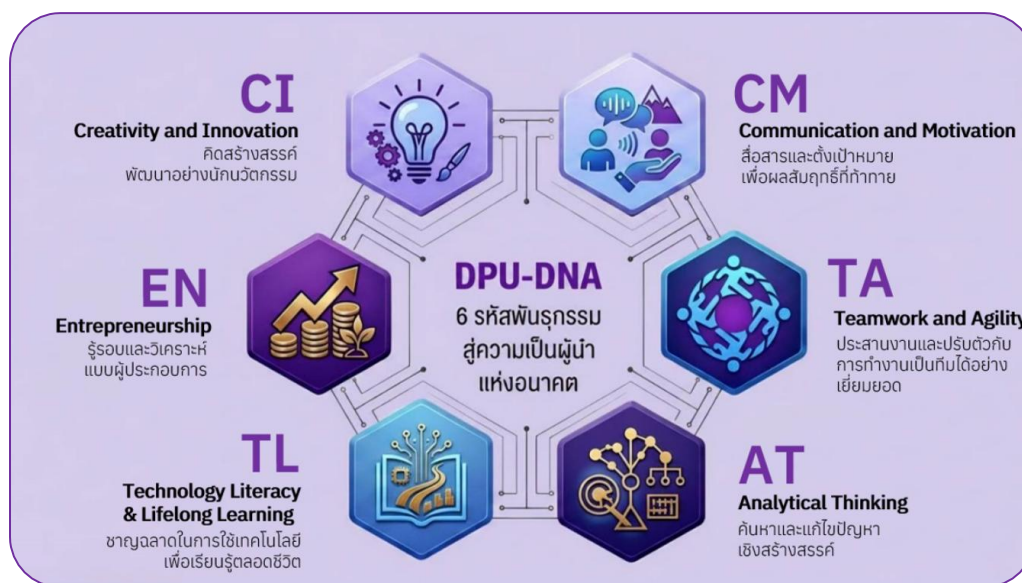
CI
Creativity and Innovation
คิดสร้างสรรค์
พัฒนาอย่างนักนวัตกรรม

CM
Communication and Motivation
สื่อสารและตั้งเป้าหมาย
เพื่อผลสัมฤทธิ์ที่ท้าทาย

EN
Entrepreneurship
รู้รอบและวิเคราะห์
แบบผู้ประกอบการ

DPU-DNA
6 รหัสพันธุกรรม
สู่ความเป็นผู้นำ
แห่งอนาคต

TA
Teamwork and Agility
ประสานงานและปรับตัวกับ
การทำงานเป็นทีมได้อย่าง
เยี่ยมยอด

TL
Technology Literacy
& Lifelong Learning
ชาญฉลาดในการใช้เทคโนโลยี
เพื่อเรียนรู้ตลอดชีวิต

AT
Analytical Thinking
ค้นหาและแก้ไขปัญหา
เชิงสร้างสรรค์